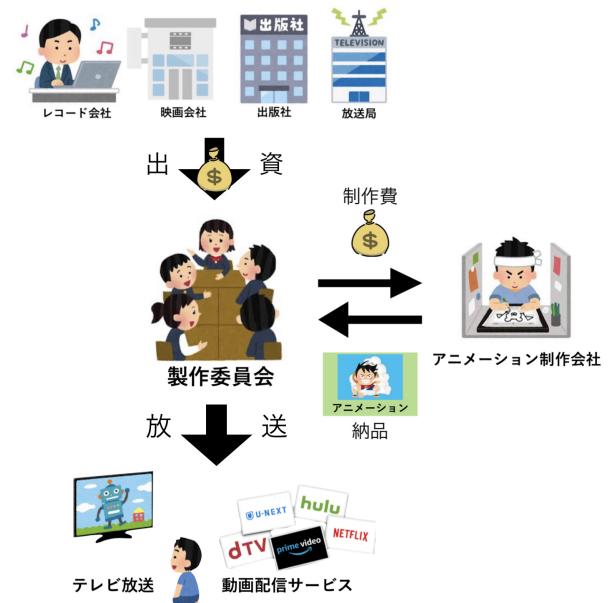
レコード会社

映画会社

出版社

出版社

TELEVISION

放送局

出

資

$

制作費

$

製作委員会

アニメーション制作会社

アニメーション

納品

放

送

テレビ放送

U-NEXT

hulu

NETFLIX

dTV

prime video

動画配信サービス